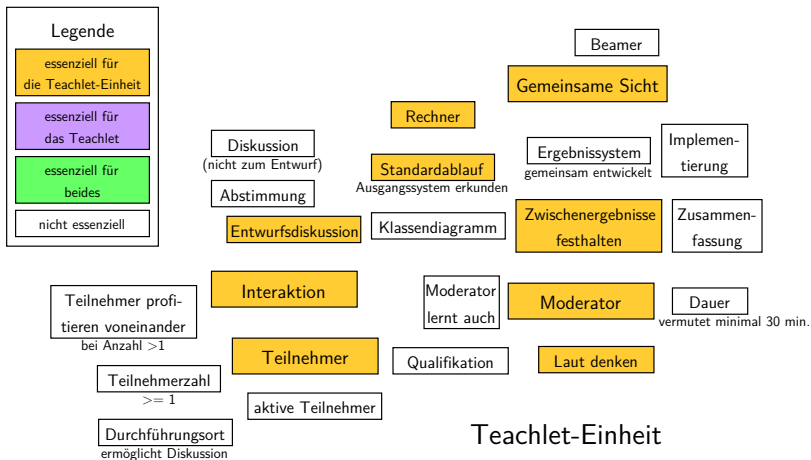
Legende

essenziell für die Teachlet-Einheit

essenziell für das Teachlet

essenziell für beides

nicht essenziell

Beamer

Gemeinsame Sicht

Rechner

Diskussion
(nicht zum Entwurf)

Standardablauf
Ausgangssystem erkunden

Ergebnissystem
gemeinsam entwickelt

Implementierung

Abstimmung

Entwurfsdiskussion

Klassendiagramm

Zwischenergebnisse festhalten

Zusammenfassung

Interaktion

Teilnehmer profitieren voneinander
bei Anzahl >1

Moderator lernt auch

Moderator

Dauer
vermutet minimal 30 min.

Teilnehmer

Qualifikation

Laut denken

Teilnehmerzahl
>= 1

aktive Teilnehmer

Durchführungsort
ermöglicht Diskussion

Teachlet-Einheit